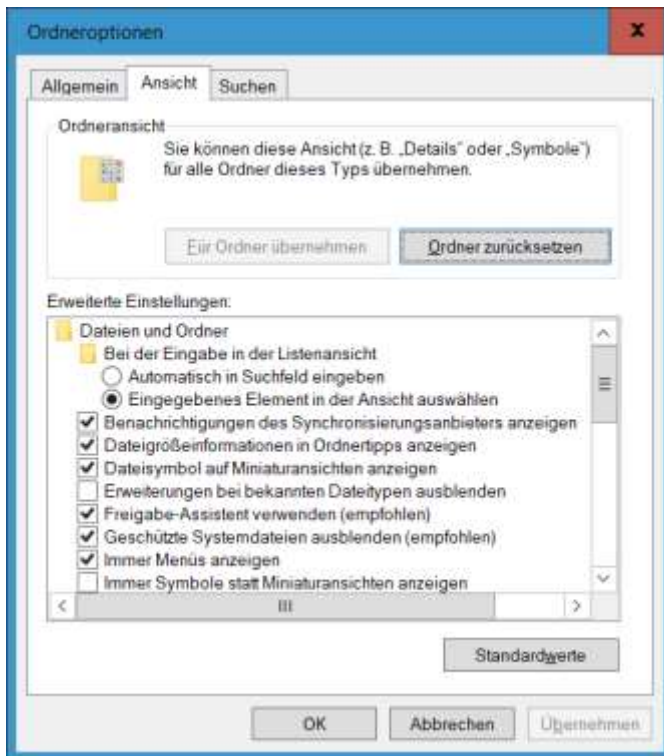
Ordneroptionen

x

Allgemein Ansicht Suchen

Ordneransicht

Sie können diese Ansicht (z. B. „Details" oder „Symbole") für alle Ordner dieses Typs übernehmen.

Für Ordner übernehmen

Ordner zurücksetzen

Erweiterte Einstellungen:

Dateien und Ordner

Bei der Eingabe in der Listenansicht

Automatisch in Suchfeld eingeben

Eingegebenes Element in der Ansicht auswählen

Benachrichtigungen des Synchronisierungsanbieters anzeigen

Dateigrößeinformationen in Ordnertipps anzeigen

Dateisymbol auf Miniaturansichten anzeigen

Erweiterungen bei bekannten Dateitypen ausblenden

Freigabe-Assistent verwenden (empfohlen)

Geschützte Systemdateien ausblenden (empfohlen)

Immer Menüs anzeigen

Immer Symbole statt Miniaturansichten anzeigen

III

Standardwerte

OK

Abbrechen

Übernehmen